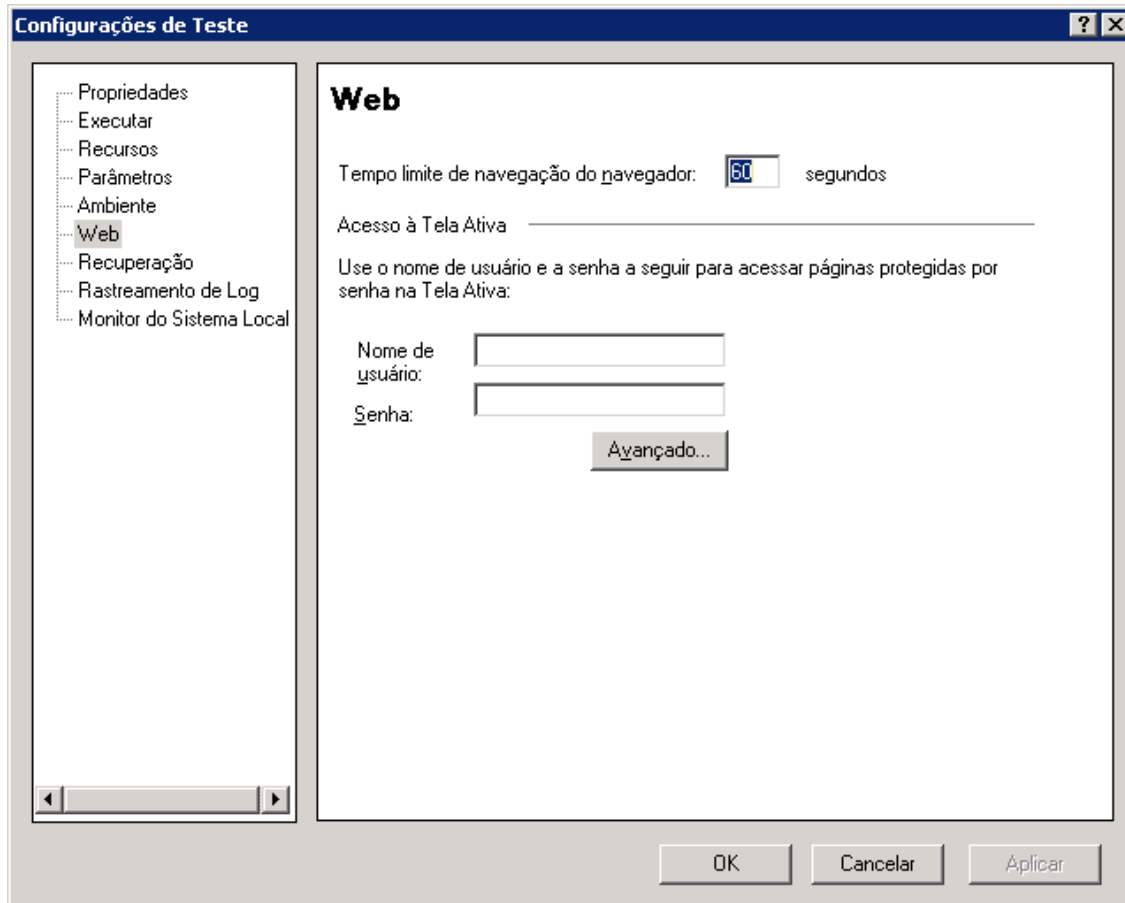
Configurações de Teste

?

Propriedades
Executar
Recursos
Parâmetros
Ambiente
Web
Recuperação
Rastreamento de Log
Monitor do Sistema Local

Web

Tempo limite de navegação do navegador: 60 segundos

Acesso à Tela Ativa

Use o nome de usuário e a senha a seguir para acessar páginas protegidas por senha na Tela Ativa:

Nome de usuário:

Senha:

Avançado...

OK Cancelar Aplicar